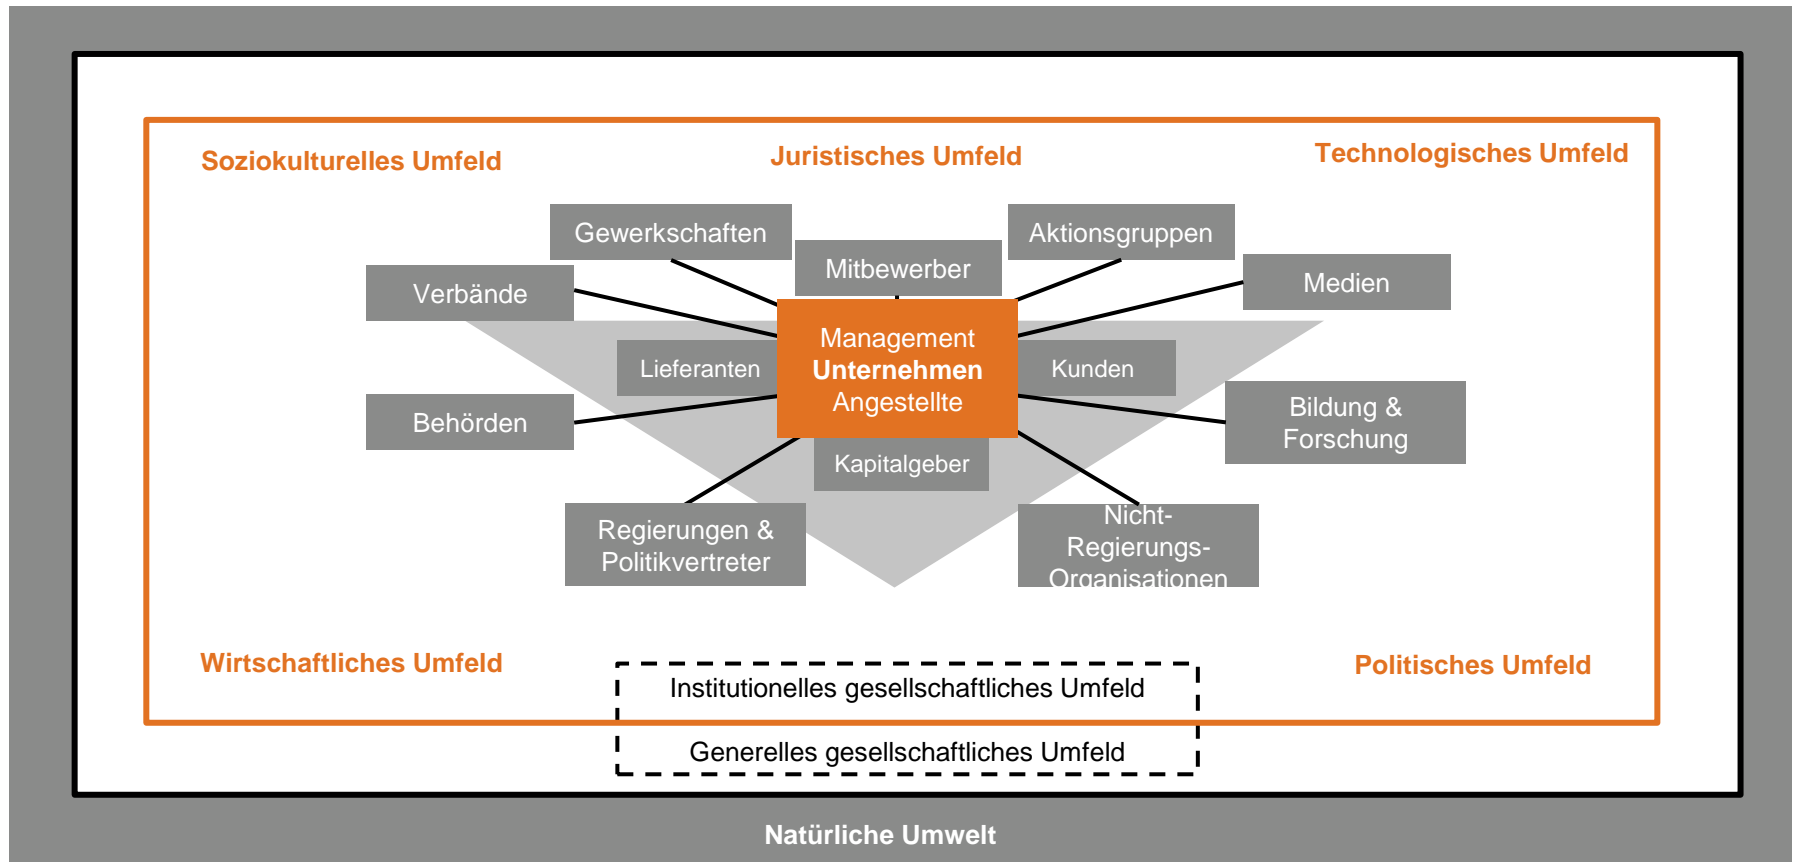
Soziokulturelles Umfeld

Juristisches Umfeld

Technologisches Umfeld

Gewerkschaften

Aktionsgruppen

Mitbewerber

Verbände

Medien

Lieferanten

Management
Unternehmen
Angestellte

Kunden

Behörden

Bildung & Forschung

Kapitalgeber

Regierungen & Politikvertreter

Nicht-Regierungs-Organisationen

Wirtschaftliches Umfeld

Politisches Umfeld

Institutionelles gesellschaftliches Umfeld

Generelles gesellschaftliches Umfeld

Natürliche Umwelt